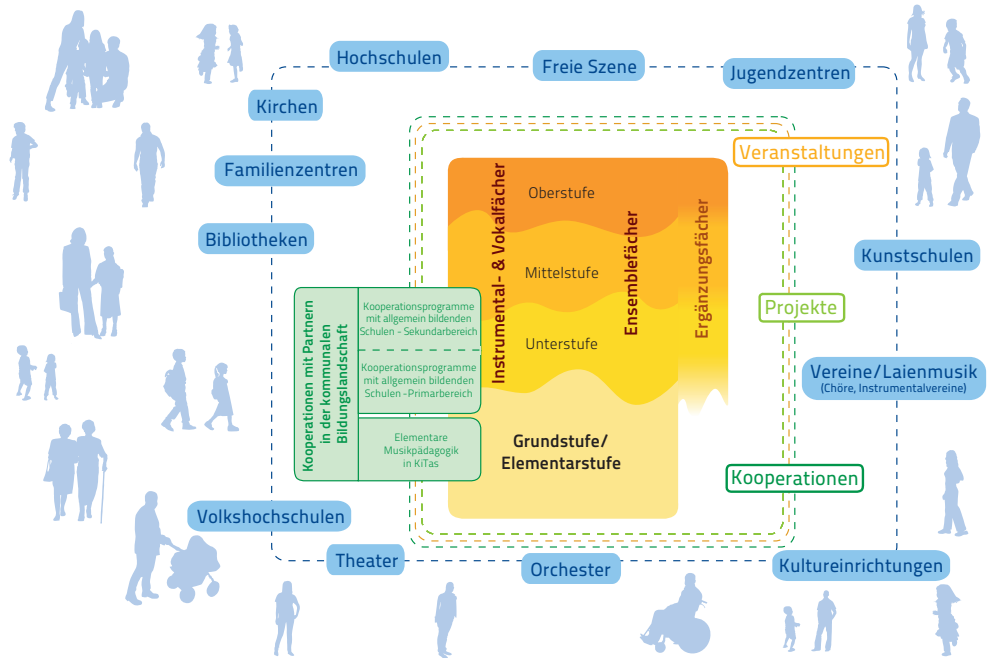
Hochschulen

Freie Szene

Jugendzentren

Kirchen

Familienzentren

Bibliotheken

Veranstaltungen

Oberstufe

Mittelstufe

Unterstufe

Instrumental- & Vokalfächer

Ensemblefächer

Ergänzungsfächer

Kunstschulen

Projekte

Kooperationen mit Partnern in der kommunalen Bildungslandschaft

Kooperationsprogramme mit allgemein bildenden Schulen - Sekundarbereich

Kooperationsprogramme mit allgemein bildenden Schulen -Primarbereich

Elementare Musikpädagogik in KiTas

Grundstufe/ Elementarstufe

Vereine/Laienmusik (Chöre, Instrumentalvereine)

Kooperationen

Volkshochschulen

Theater

Orchester

Kultureinrichtungen